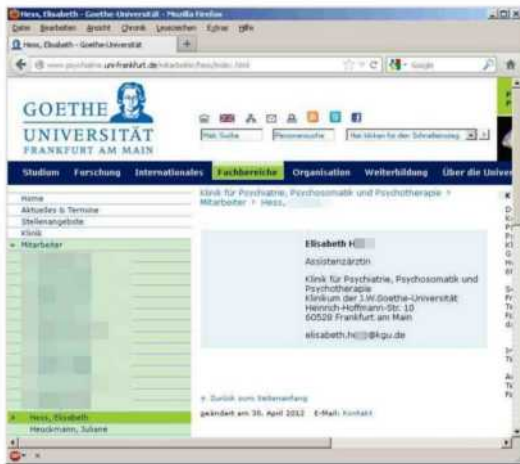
Hess, Elisabeth - Goethe-Universität - Mozilla Firefox

Datei Bearbeiten Ansicht Chronik Lesezeichen Extras Hilfe

Hess, Elisabeth - Goethe-Universität +

www.psychiatrie.uni-frankfurt.de/mitarbeiter/hess/index.html

Google

GOETHE UNIVERSITÄT FRANKFURT AM MAIN

Web Suche

Personensuche

Hier klicken für den Schreibmodus

Studium Forschung Internationales Fachbereiche Organisation Weiterbildung Über die Unive

Home
Aktuelles & Termine
Stellenangebote
Klinik
Mitarbeiter

Hess, Elisabeth
Heuckmann, Juliane

Klinik für Psychiatrie, Psychosomatik und Psychotherapie > Mitarbeiter > Hess,

Elisabeth H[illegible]

Assistenzärztin

Klinik für Psychiatrie, Psychosomatik und Psychotherapie
Klinikum der J.W.Goethe-Universität
Heinrich-Hoffmann-Str. 10
60528 Frankfurt am Main

elisabeth.h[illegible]@kgu.de

Zurück zum Seitenanfang

geändert am 30. April 2012 E-Mail: Kontakt